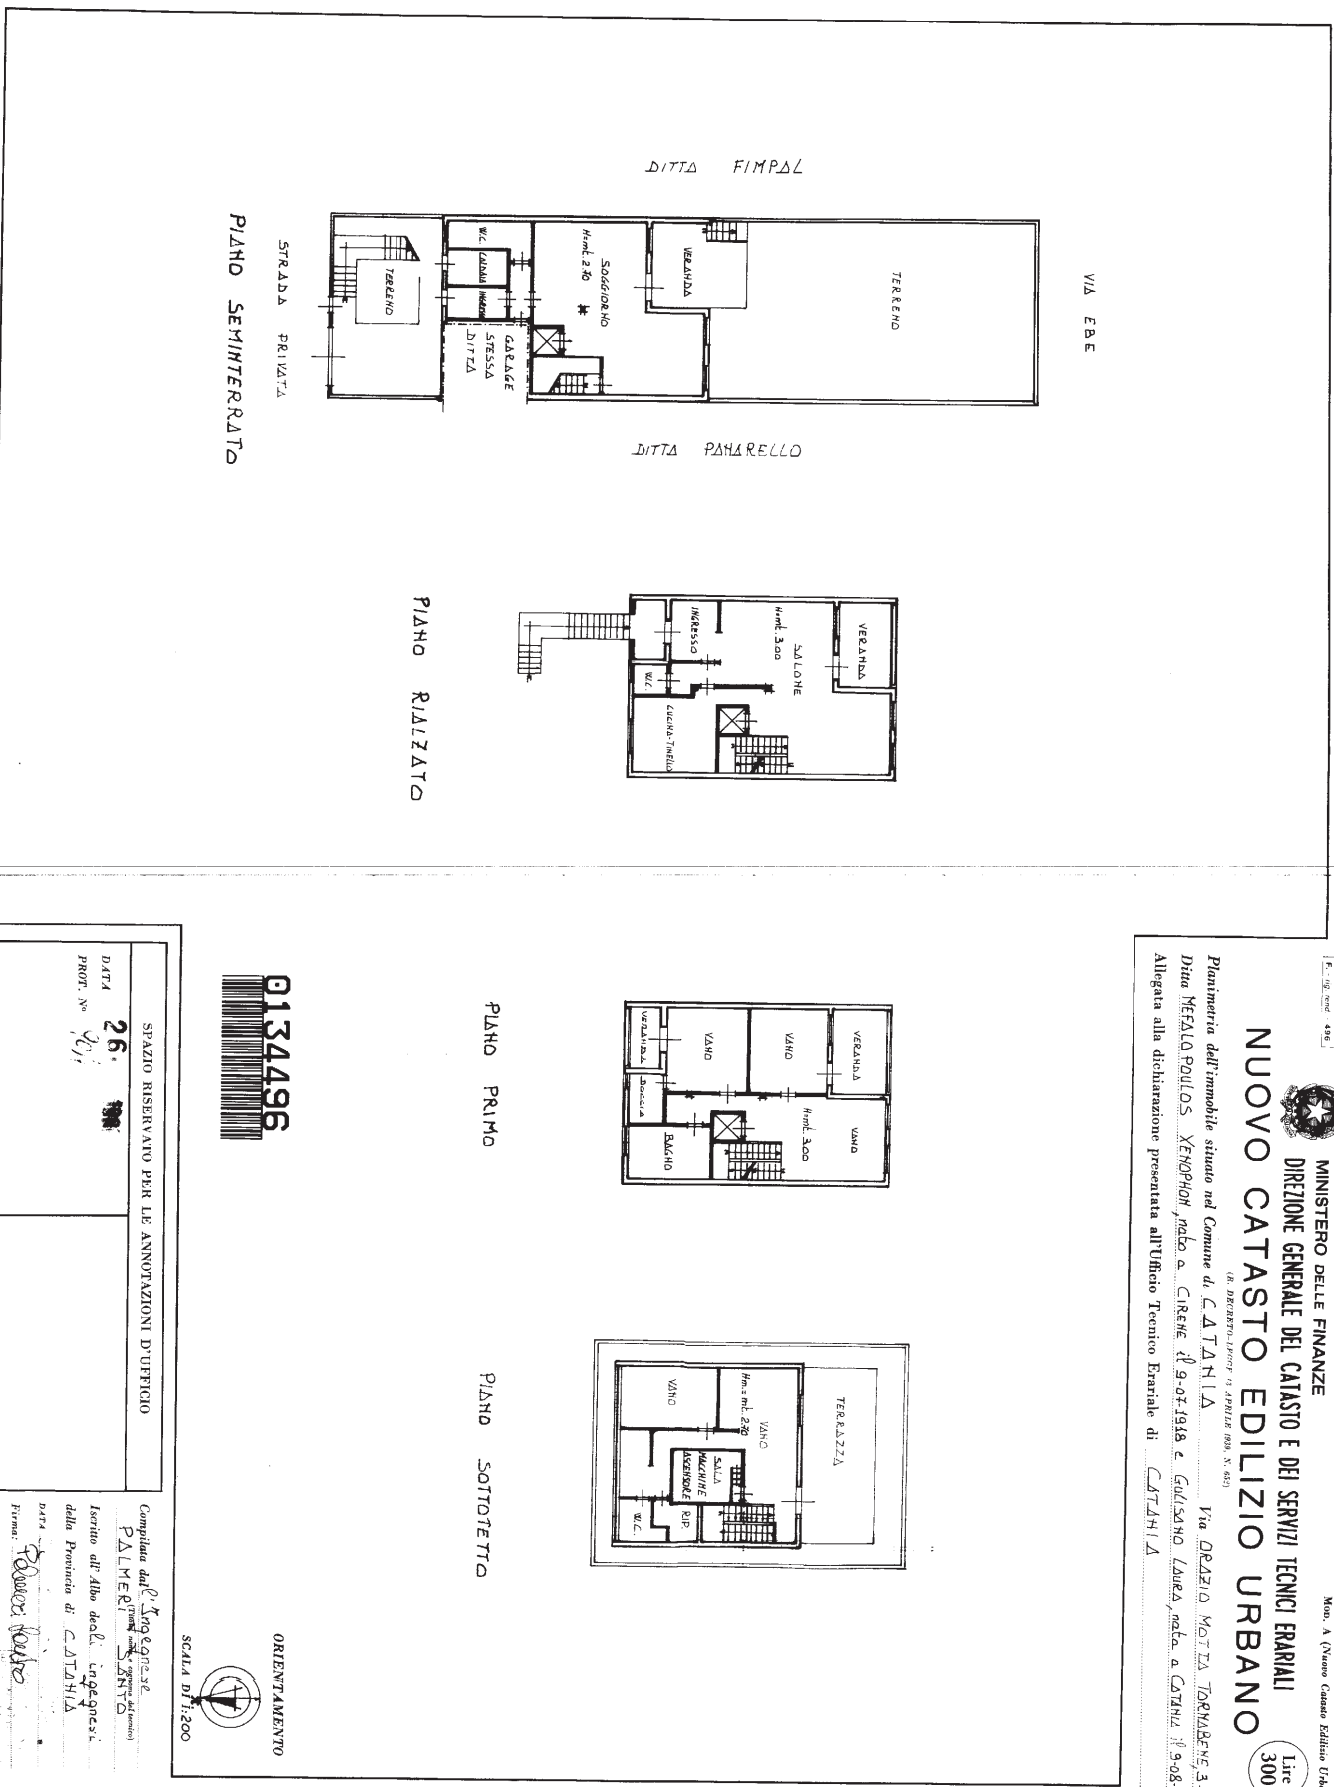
DITTA FIMPAL

VIA EBE

TERRENO

VERANDA

SOGGIORNO
H=mt 2.40

W.C.

CALDAIA

INGRESSO

TERRENO

GARAGE STESSA DITTA

STRADA PRIVATA

PIANO SEMINTERRATO

DITTA PANARELLO

VERANDA

SALONE
H=mt 3.00

INGRESSO

W.C.

CUCINA-TINELLO

PIANO RIALZATO

VERANDA

VANO

VANO

VANO
H=mt 3.00

VERANDA

DOCCIA

BAGNO

PIANO PRIMO

TERRAZZA

VANO
H=mt 2.40

VANO

SALA MACCHINE ASCENSORE

RIP.

W.C.

PIANO SOTTOTETTO

F. rig. rend. 496

Mod. A (Nuovo Catasto Edilizio Urb

Lire 300

MINISTERO DELLE FINANZE
DIREZIONE GENERALE DEL CATASTO E DEI SERVIZI TECNICI ERARIALI
NUOVO CATASTO EDILIZIO URBANO
(R. DECRETO-LEGGE 13 APRILE 1939, N. 652)

Planimetria dell'immobile situato nel Comune di CATANIA Via ORAZIO MOTTA TORNABENE 3.
Ditta MEFALOPOULOS XENOPHON, nato a CIRENE il 9-07-1916 e GULISANO LAURA, nata a CATANIA il 9-08-
Allegata alla dichiarazione presentata all'Ufficio Tecnico Erariale di CATANIA

0134496

SPAZIO RISERVATO PER LE ANNOTAZIONI D'UFFICIO

DATA 26.
PROT. N° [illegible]

ORIENTAMENTO

SCALA DI 1:200

Compilata dall'Ingegnere
PALMERI SANTO
(Titolo, nome e cognome del tecnico)
Iscritto all'Albo degli ingegneri
della Provincia di CATANIA
DATA
Firma: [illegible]